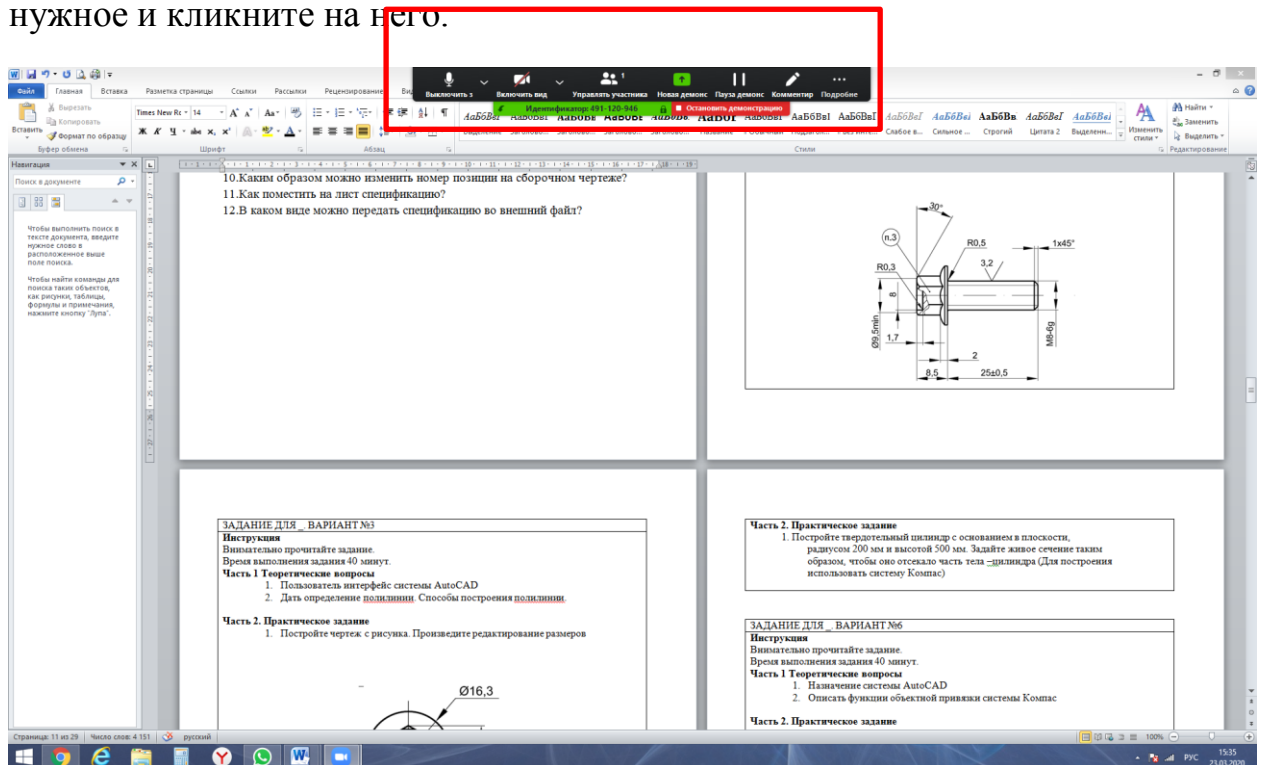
нужное и кликните на него.

Файл Главная Вставка Разметка страницы Ссылки Рассылки Рецензирование

Выключить з Включить вид Управлять участника Новая демонс Пауза демонс Комментир Подробне

Идентификатор: 491-120-946 Остановить демонстрацию

Вырезать Копировать Вставить Формат по образцу Буфер обмена
Times New Rc 14 Шрифт Абзац
АаБбВвГ АаБбВвГ АаБбВв АаБбВвГ АаБбВвІ АаБбВеі
Слабое в... Сильное ... Строгий Цитата 2 Выделенн... Изменить стили Стили
Найти Заменить Выделить Редактирование

Навигация
Поиск в документе
Чтобы выполнить поиск в тексте документа, введите нужное слово в расположенное выше поле поиска.
Чтобы найти команды для поиска таких объектов, как рисунки, таблицы, формулы и примечания, нажмите кнопку "Лупа".

10.Каким образом можно изменить номер позиции на сборочном чертеже?
11.Как поместить на лист спецификации?
12.В каком виде можно передать спецификацию во внешний файл?

30° п.3 R0,5 1x45° R0,3 3,2 8 Ø9,5min 1,7 2 M8-6g 8,5 25±0,5

ЗАДАНИЕ ДЛЯ _ ВАРИАНТ №3
Инструкция
Внимательно прочитайте задание.
Время выполнения задания 40 минут.
Часть 1 Теоретические вопросы
1. Пользователь интерфейс системы AutoCAD
2. Дать определение полилинии. Способы построения полилинии.

Часть 2. Практическое задание
1. Постройте чертеж с рисунка. Произведите редактирование размеров

Ø16,3

Часть 2. Практическое задание
1. Постройте твердотельный цилиндр с основанием в плоскости, радиусом 200 мм и высотой 500 мм. Задайте живое сечение таким образом, чтобы оно отсекало часть тела –цилиндра (Для построения использовать систему Компас)

ЗАДАНИЕ ДЛЯ _ ВАРИАНТ №6
Инструкция
Внимательно прочитайте задание.
Время выполнения задания 40 минут.
Часть 1 Теоретические вопросы
1. Назначение системы AutoCAD
2. Описать функции объектной привязки системы Компас

Часть 2. Практическое задание

Страница: 11 из 29 Число слов: 4 151 русский 100%
РУС 15:35 23.03.2020